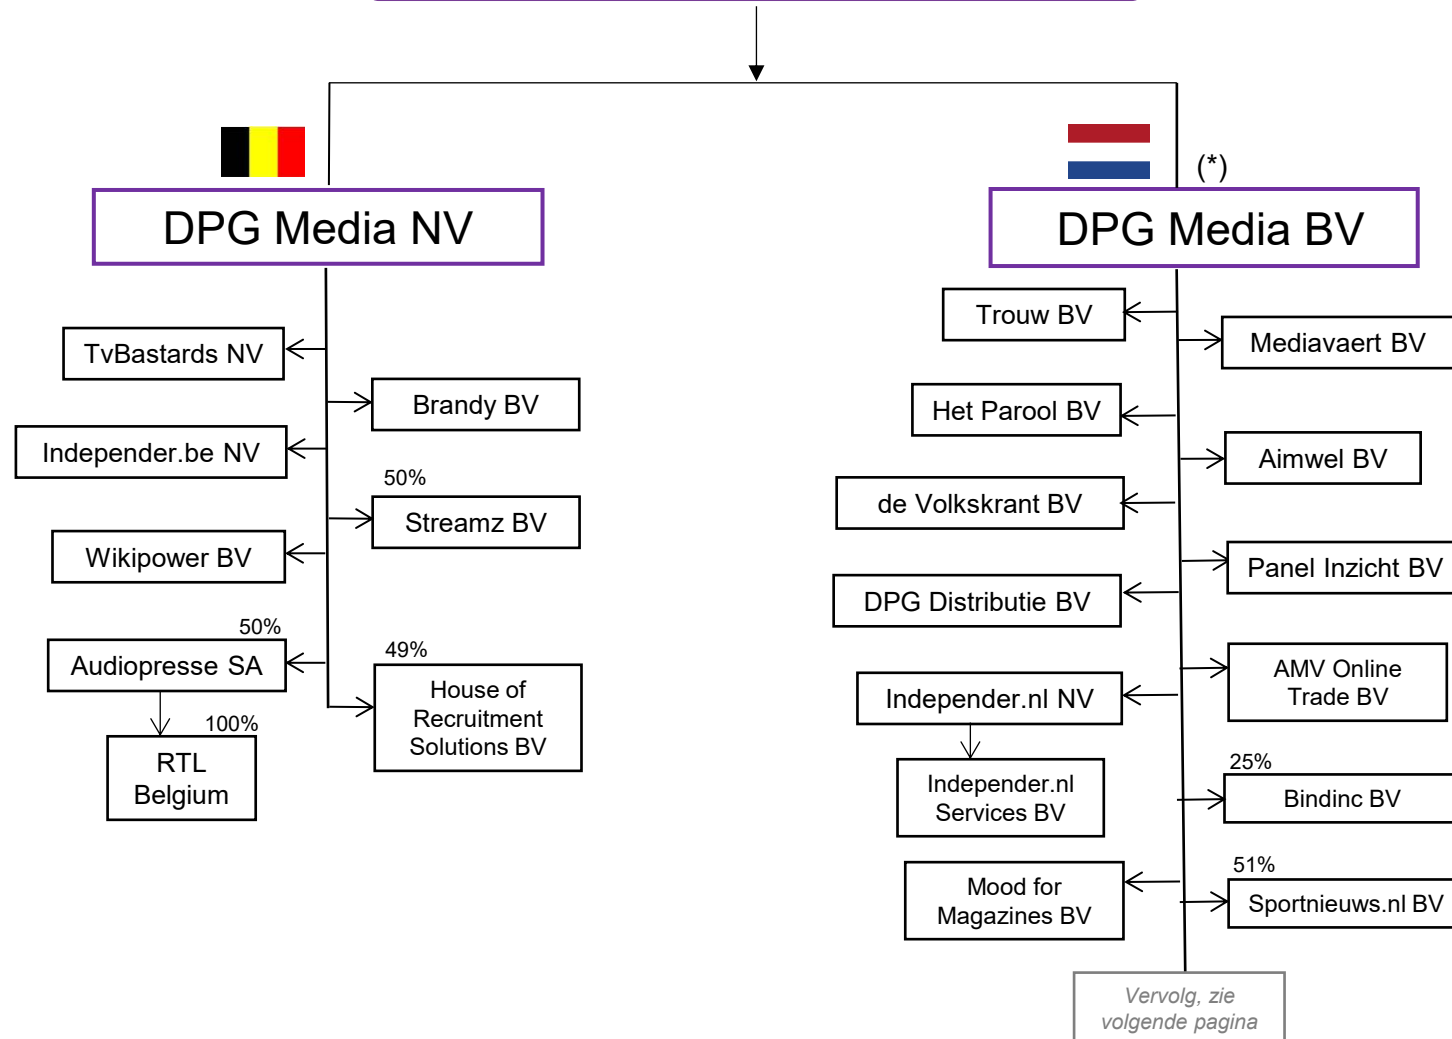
DPG Media NV

TvBastards NV

Brandy BV

Independer.be NV

50%

Streamz BV

Wikipower BV

50%

Audiopresse SA

49%

House of Recruitment Solutions BV

100%

RTL Belgium

(*)

DPG Media BV

Trouw BV

Mediavaert BV

Het Parool BV

Aimwel BV

de Volkskrant BV

Panel Inzicht BV

DPG Distributie BV

AMV Online Trade BV

Independer.nl NV

25%

Independer.nl Services BV

Bindinc BV

51%

Mood for Magazines BV

Sportnieuws.nl BV

Vervolg, zie volgende pagina